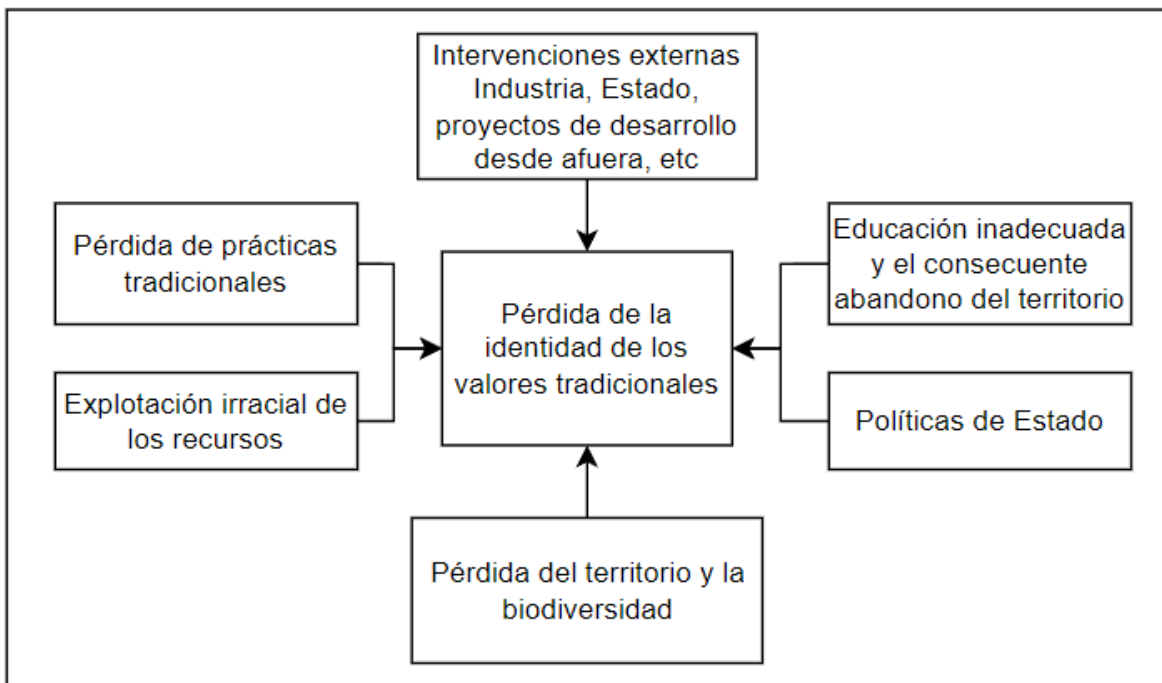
Intervenciones externas Industria, Estado, proyectos de desarrollo desde afuera, etc

Pérdida de prácticas tradicionales

Explotación irracial de los recursos

Pérdida de la identidad de los valores tradicionales

Educación inadecuada y el consecuente abandono del territorio

Políticas de Estado

Pérdida del territorio y la biodiversidad